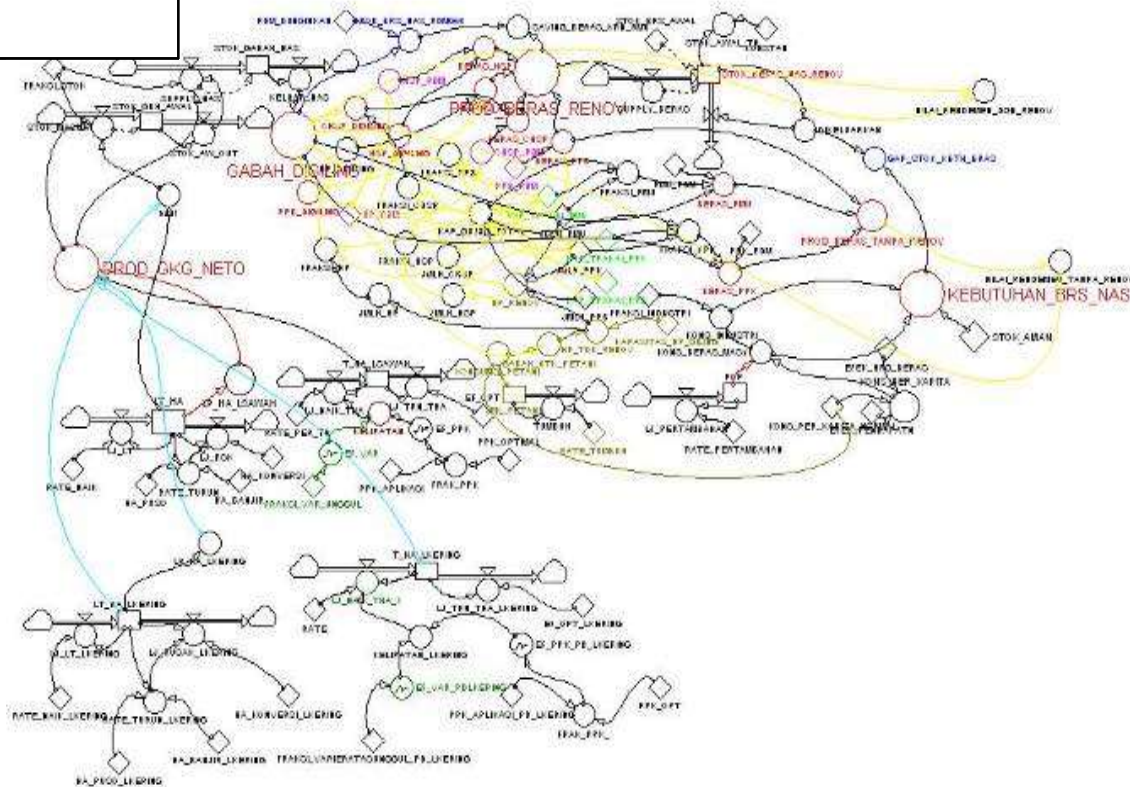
PROD_BERAS_RENOV

GABAH_DIGILING

PROD_GKG_NETO

KEBUTUHAN_BRS_NAS

STOK_GABAH_BAG

STOK_GKG_AWAL

SUPPLY_BERAS

PROD_BERAS_TANPA_RENOV

GAP_STOK_KBTH_BRAS

STOK_AMAN

KONS_BERAS_NAS

KONS_PER_KAPITA

POP

RATE_PERTAMBAHAN

LJ_PERTAMBAHAN

T_HA_LSAWAH

LT_HA

LJ_HA_LSAWAH

RATE_PER_TH

EF_VAR

EF_OPT

EF_PPK

PPK_OPTIMAL

PPK_APLIKASI

FRAK_PPK

TAMBAH

RATE_TAMBAH

LJ_KONVERSI

LJ_TURUN

RATE_TURUN

RATE_BAIK

BA_PROD

BA_BANJIR

BA_KONVERSI

FRAKSI_VAR_UNGGUL

T_HA_LKERING

LT_HA_LKERING

LJ_HA_LKERING

LJ_LT_LKERING

LJ_TURUN_LKERING

RATE_BAIK_LKERING

RATE_TURUN_LKERING

BA_KONVERSI_LKERING

BA_BANJIR_LKERING

BA_PROD_LKERING

RATE

LJ_TBH_THA_LKERING

EF_OPT_LKERING

EF_PPK_PS_LKERING

EF_VAR_PS_LKERING

PPK_APLIKASI_PS_LKERING

FRAK_PPK_

PPK_OPT

FRAKSI_VARIETAS_UNGGUL_PS_LKERING

JUMLAH_RBP

JUMLAH_RMP

JUMLAH_RGP

JUMLAH_RP

KAP_GILING

KAPASITAS_GILING

EF_RENOV

PPK_MIKRO

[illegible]